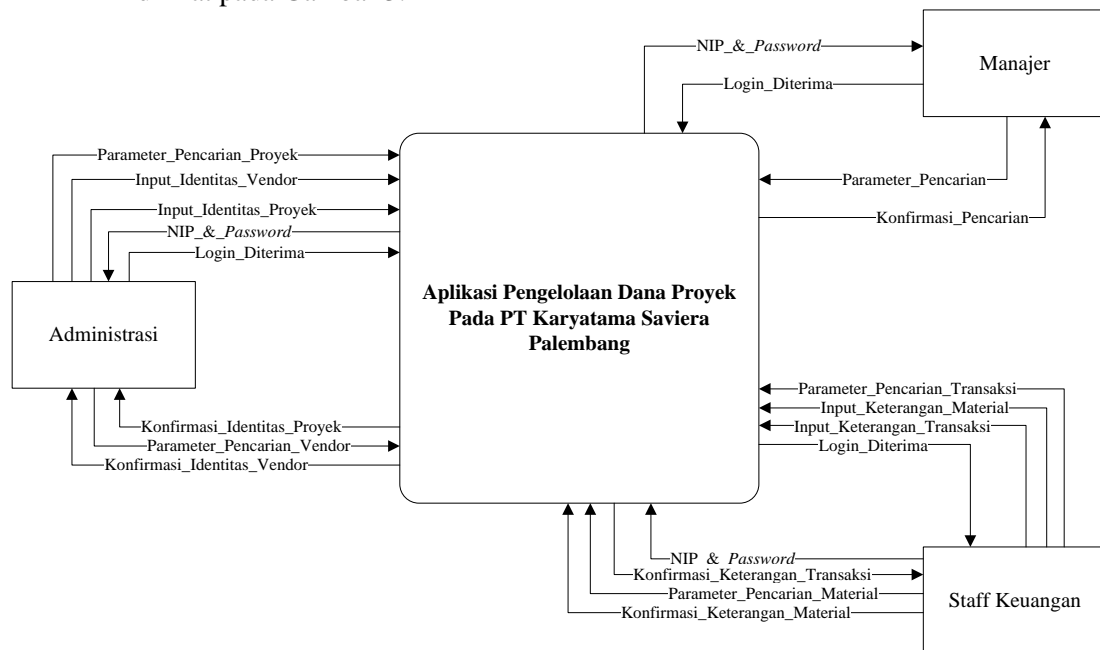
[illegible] pada Gambar 3.

NIP_&_Password
Login_Diterima
Manajer
Parameter_Pencarian_Proyek
Input_Identitas_Vendor
Input_Identitas_Proyek
NIP_&_Password
Login_Diterima
Parameter_Pencarian
Konfirmasi_Pencarian
Administrasi
Aplikasi Pengelolaan Dana Proyek Pada PT Karyatama Saviera Palembang
Parameter_Pencarian_Transaksi
Input_Keterangan_Material
Input_Keterangan_Transaksi
Login_Diterima
Konfirmasi_Identitas_Proyek
Parameter_Pencarian_Vendor
Konfirmasi_Identitas_Vendor
NIP & Password
Konfirmasi_Keterangan_Transaksi
Parameter_Pencarian_Material
Konfirmasi_Keterangan_Material
Staff Keuangan